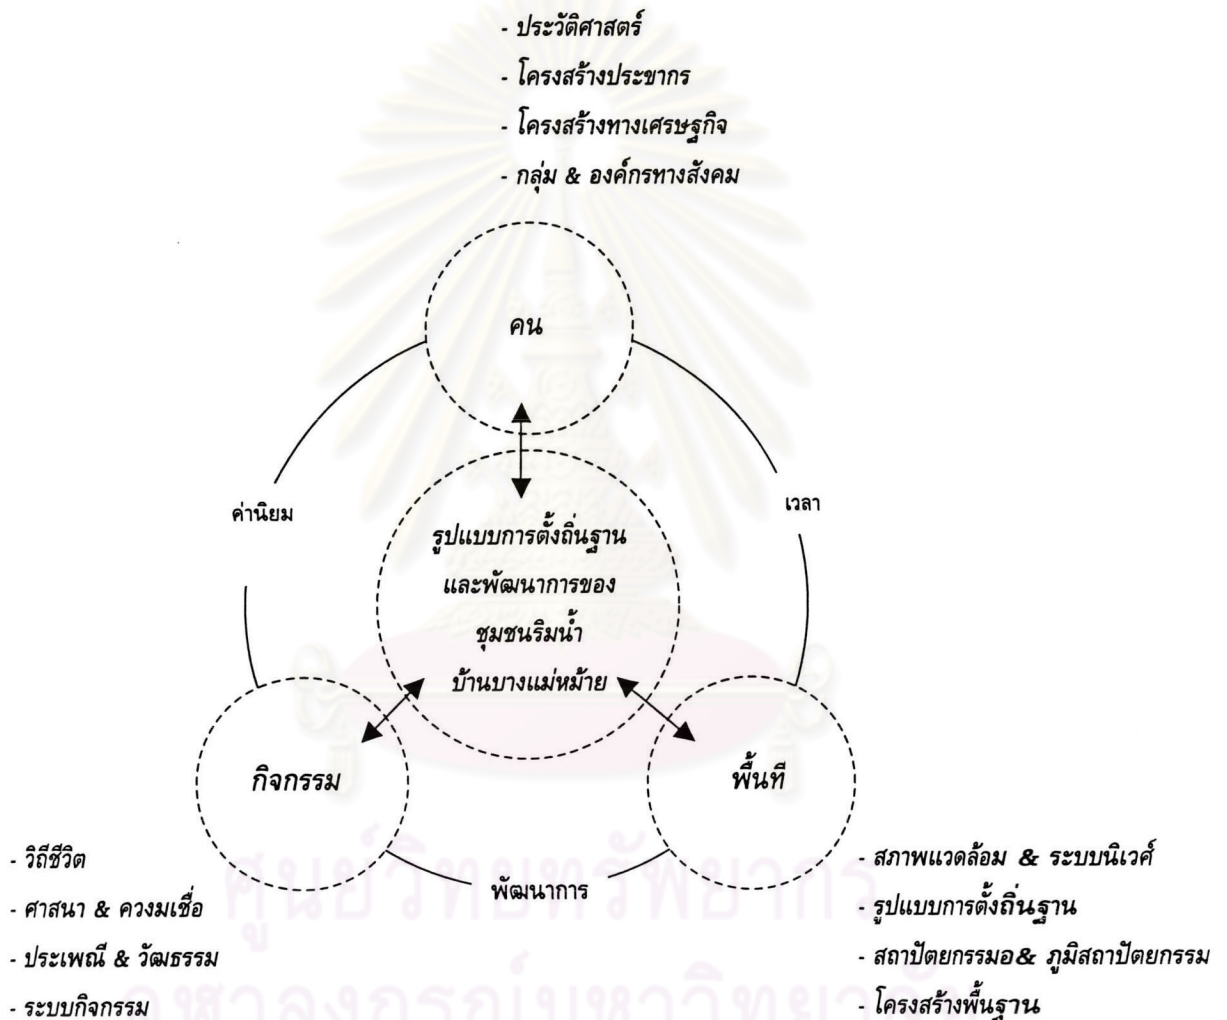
- ประวัติศาสตร์
- โครงสร้างประชากร
- โครงสร้างทางเศรษฐกิจ
- กลุ่ม & องค์กรทางสังคม

คน

ค่านิยม

เวลา

รูปแบบการตั้งถิ่นฐาน
และพัฒนาการของ
ชุมชนริมน้ำ
บ้านบางแม่หม้าย

กิจกรรม

พื้นที่

พัฒนาการ

- วิถีชีวิต
- ศาสนา & ความเชื่อ
- ประเพณี & วัฒธรรม
- ระบบกิจกรรม

- สภาพแวดล้อม & ระบบนิเวศ์
- รูปแบบการตั้งถิ่นฐาน
- สถาปัตยกรรมอ& ภูมิสถาปัตยกรรม
- โครงสร้างพื้นฐาน

ศูนย์วิทยทรัพยากร
จุฬาลงกรณ์มหาวิทยาลัย